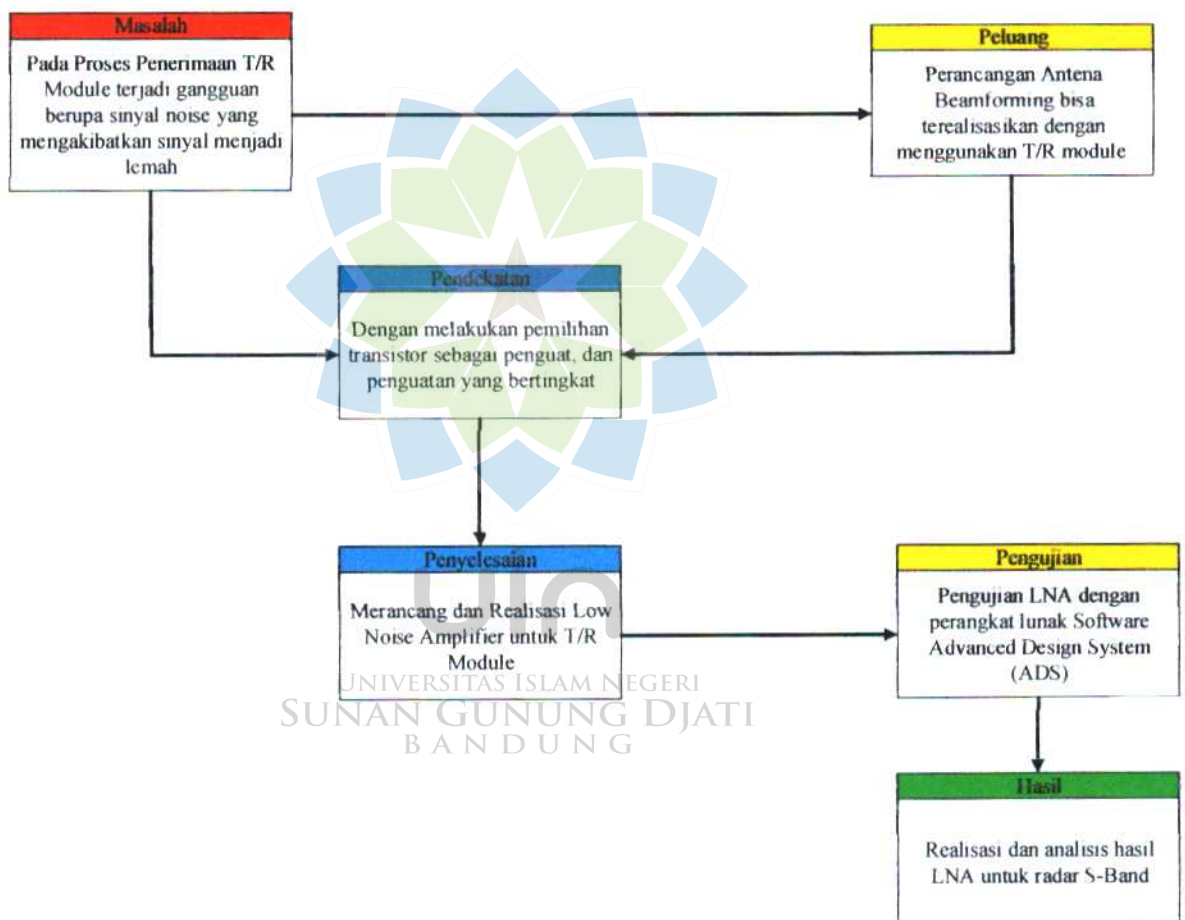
Masalah

Pada Proses Penerimaan T/R Module terjadi gangguan berupa sinyal noise yang mengakibatkan sinyal menjadi lemah

Peluang

Perancangan Antena Beamforming bisa terealisasikan dengan menggunakan T/R module

Pendekatan

Dengan melakukan pemilihan transistor sebagai penguat, dan penguatan yang bertingkat

Penyelesaian

Merancang dan Realisasi Low Noise Amplifier untuk T/R Module

Pengujian

Pengujian LNA dengan perangkat lunak Software Advanced Design System (ADS)

Hasil

Realisasi dan analisis hasil LNA untuk radar S-Band

UIN
UNIVERSITAS ISLAM NEGERI
SUNAN GUNUNG DJATI
BANDUNG